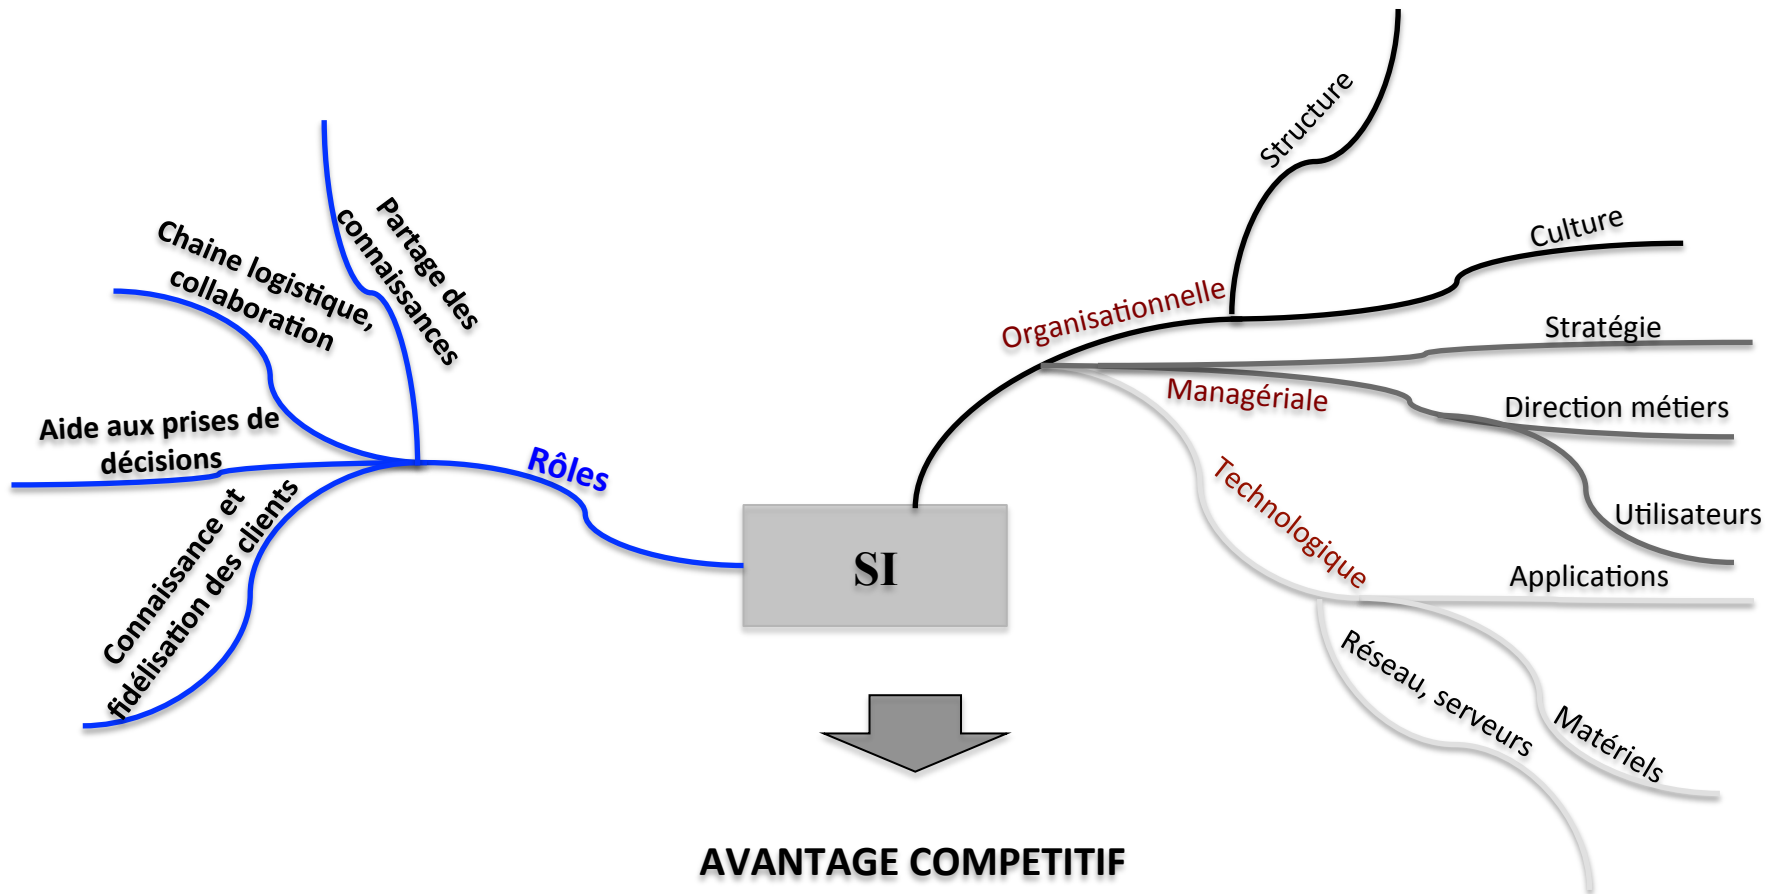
Partage des connaissances

Chaine logistique, collaboration

Aide aux prises de décisions

Connaissance et fidélisation des clients

Rôles

SI

Structure

Culture

Organisationnelle

Stratégie

Managériale

Direction métiers

Utilisateurs

Technologique

Applications

Réseau, serveurs

Matériels

AVANTAGE COMPETITIF